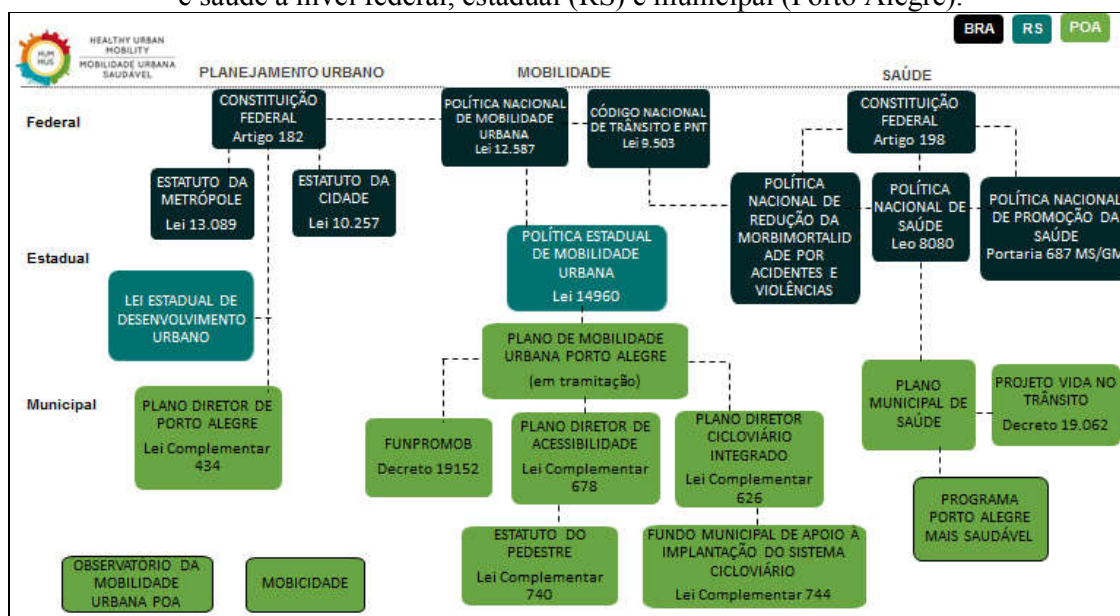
e saúde a nível federal, estadual (RS) e municipal (Porto Alegre).

HUM HUS
HEALTHY URBAN MOBILITY
MOBILIDADE URBANA SAUDÁVEL

BRA RS POA

PLANEJAMENTO URBANO

MOBILIDADE

SAÚDE

Federal

Estadual

Municipal

CONSTITUIÇÃO FEDERAL
Artigo 182

ESTATUTO DA METRÓPOLE
Lei 13.089

ESTATUTO DA CIDADE
Lei 10.257

LEI ESTADUAL DE DESENVOLVIMENTO URBANO

PLANO DIRETOR DE PORTO ALEGRE
Lei Complementar 434

POLÍTICA NACIONAL DE MOBILIDADE URBANA
Lei 12.587

CÓDIGO NACIONAL DE TRÂNSITO E PNT
Lei 9.503

POLÍTICA ESTADUAL DE MOBILIDADE URBANA
Lei 14960

PLANO DE MOBILIDADE URBANA PORTO ALEGRE
(em tramitação)

FUNPROMOB
Decreto 19152

PLANO DIRETOR DE ACESSIBILIDADE
Lei Complementar 678

PLANO DIRETOR CICLOVIÁRIO INTEGRADO
Lei Complementar 626

ESTATUTO DO PEDESTRE
Lei Complementar 740

FUNDO MUNICIPAL DE APOIO À IMPLANTAÇÃO DO SISTEMA CICLOVIÁRIO
Lei Complementar 744

CONSTITUIÇÃO FEDERAL
Artigo 198

POLÍTICA NACIONAL DE REDUÇÃO DA MORBIMORTALIDADE POR ACIDENTES E VIOLÊNCIAS

POLÍTICA NACIONAL DE SAÚDE
Leo 8080

POLÍTICA NACIONAL DE PROMOÇÃO DA SAÚDE
Portaria 687 MS/GM

PLANO MUNICIPAL DE SAÚDE

PROJETO VIDA NO TRÂNSITO
Decreto 19.062

PROGRAMA PORTO ALEGRE MAIS SAUDÁVEL

OBSERVATÓRIO DA MOBILIDADE URBANA POA

MOBICIDADE